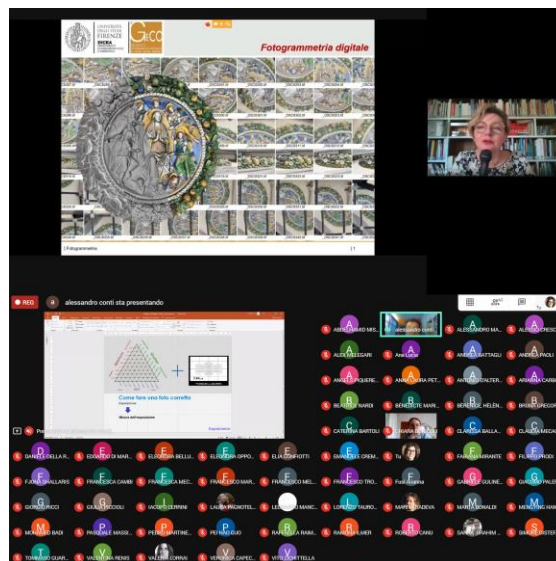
UNIVERSITÀ DEGLI STUDI FIRENZE DICEA

GeCO

Fotogrammetria digitale

| Fotogrammetria

11

REC

alessandro conti sta presentando

Come fare una foto corretta

Tu

ALESSANDRO MA...

ALESSIA CRESC...

ALEX MELEGARI

Ana Lucia

ANDREA BATTAGLI...

ANDREA PAOLI

ANNA MARIA PET...

ARIANNA CARB...

BEATRICE NARDI

BENEDETTA MARI...

BERENICE HELEN...

BRUNO GREGORI

CATERINA BARTOLI

CLAUDIA BALLA...

CLAUDIA MECA...

EDOARDO DI MAR...

ELEONORA BELLU...

ELEONORA OPPO...

ELIA CONFORTI

FILIPPO PRODI

FRANCESCA CAMBI

FRANCESCA MEC...

FRANCESCO MAR...

FRANCESCO MEL...

FRANCESCO TRO...

GIACOMO PALEI

GIORGIO PICCI

GIULIA FICCIOLI

IACOPO CERRINI

LAURA PAGNOTEL...

LORENZO SAURO...

MARIA PADOVA...

MARTA BONALDI

MENGYING HAN

PASQUALE MASSI...

PIETRO MARTINE...

PIETRO BUO

RAFFAELLA RAMI...

ROBERTO CANU

SIMONE FISTER

TOMMASO GUAR...

VALENTINA RENIS

VALERIO DORNI

VERONICA CAPEC...

VITO CITTADELLA